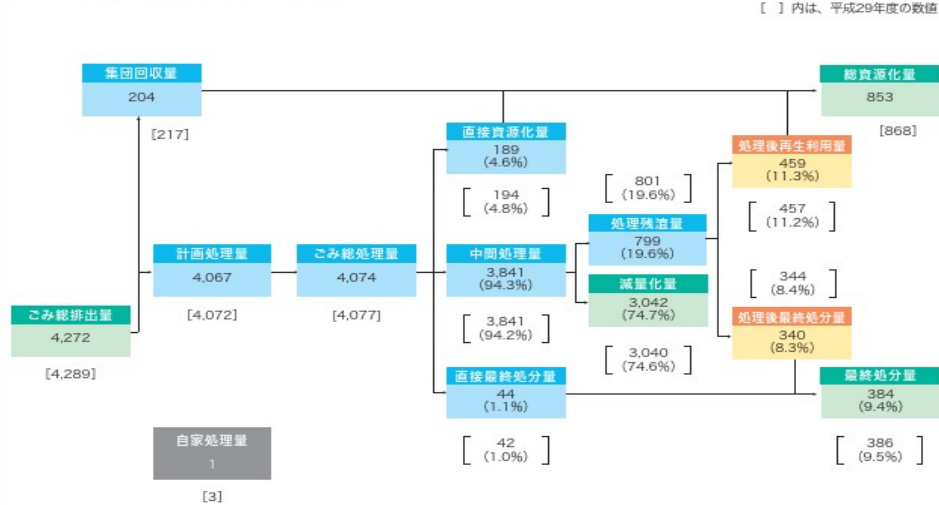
[ ] 内は、平成29年度の数値

集団回収量
204

[217]

総資源化量
853

[868]

直接資源化量
189
(4.6%)

[ 194
(4.8%) ]

処理後再生利用量
459
(11.3%)

[ 801
(19.6%) ]

[ 457
(11.2%) ]

処理残渣量
799
(19.6%)

計画処理量
4,067

[4,072]

ごみ総処理量
4,074

[4,077]

中間処理量
3,841
(94.3%)

[ 3,841
(94.2%) ]

減量化量
3,042
(74.7%)

[ 3,040
(74.6%) ]

[ 344
(8.4%) ]

処理後最終処分量
340
(8.3%)

ごみ総排出量
4,272

[4,289]

直接最終処分量
44
(1.1%)

[ 42
(1.0%) ]

最終処分量
384
(9.4%)

[ 386
(9.5%) ]

自家処理量
1

[3]